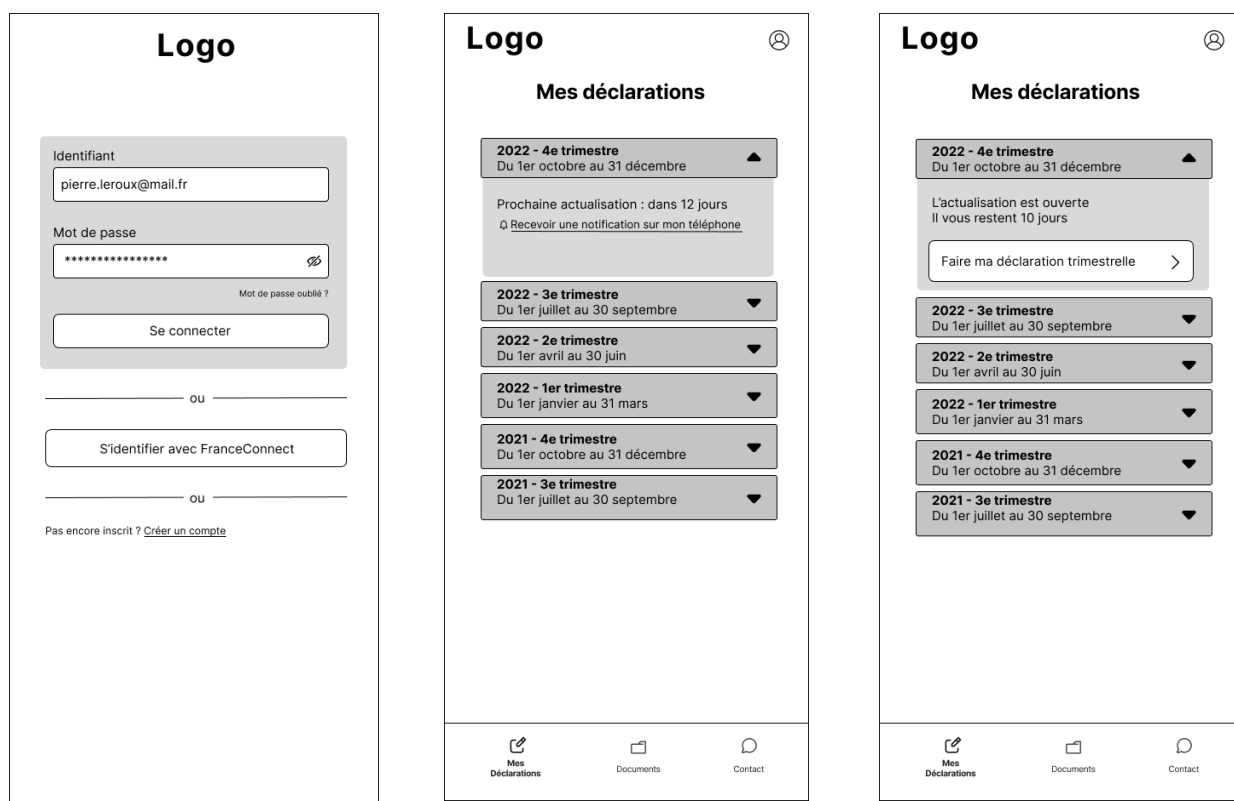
Logo

Identifiant

pierre.leroux@mail.fr

Mot de passe

****************

Mot de passe oublié ?

Se connecter

ou

S'identifier avec FranceConnect

ou

Pas encore inscrit ? Créer un compte

Logo

Mes déclarations

2022 - 4e trimestre
Du 1er octobre au 31 décembre

Prochaine actualisation : dans 12 jours
Recevoir une notification sur mon téléphone

2022 - 3e trimestre
Du 1er juillet au 30 septembre

2022 - 2e trimestre
Du 1er avril au 30 juin

2022 - 1er trimestre
Du 1er janvier au 31 mars

2021 - 4e trimestre
Du 1er octobre au 31 décembre

2021 - 3e trimestre
Du 1er juillet au 30 septembre

Mes Déclarations

Documents

Contact

Logo

Mes déclarations

2022 - 4e trimestre
Du 1er octobre au 31 décembre

L'actualisation est ouverte
Il vous restent 10 jours

Faire ma déclaration trimestrelle

2022 - 3e trimestre
Du 1er juillet au 30 septembre

2022 - 2e trimestre
Du 1er avril au 30 juin

2022 - 1er trimestre
Du 1er janvier au 31 mars

2021 - 4e trimestre
Du 1er octobre au 31 décembre

2021 - 3e trimestre
Du 1er juillet au 30 septembre

Mes Déclarations

Documents

Contact